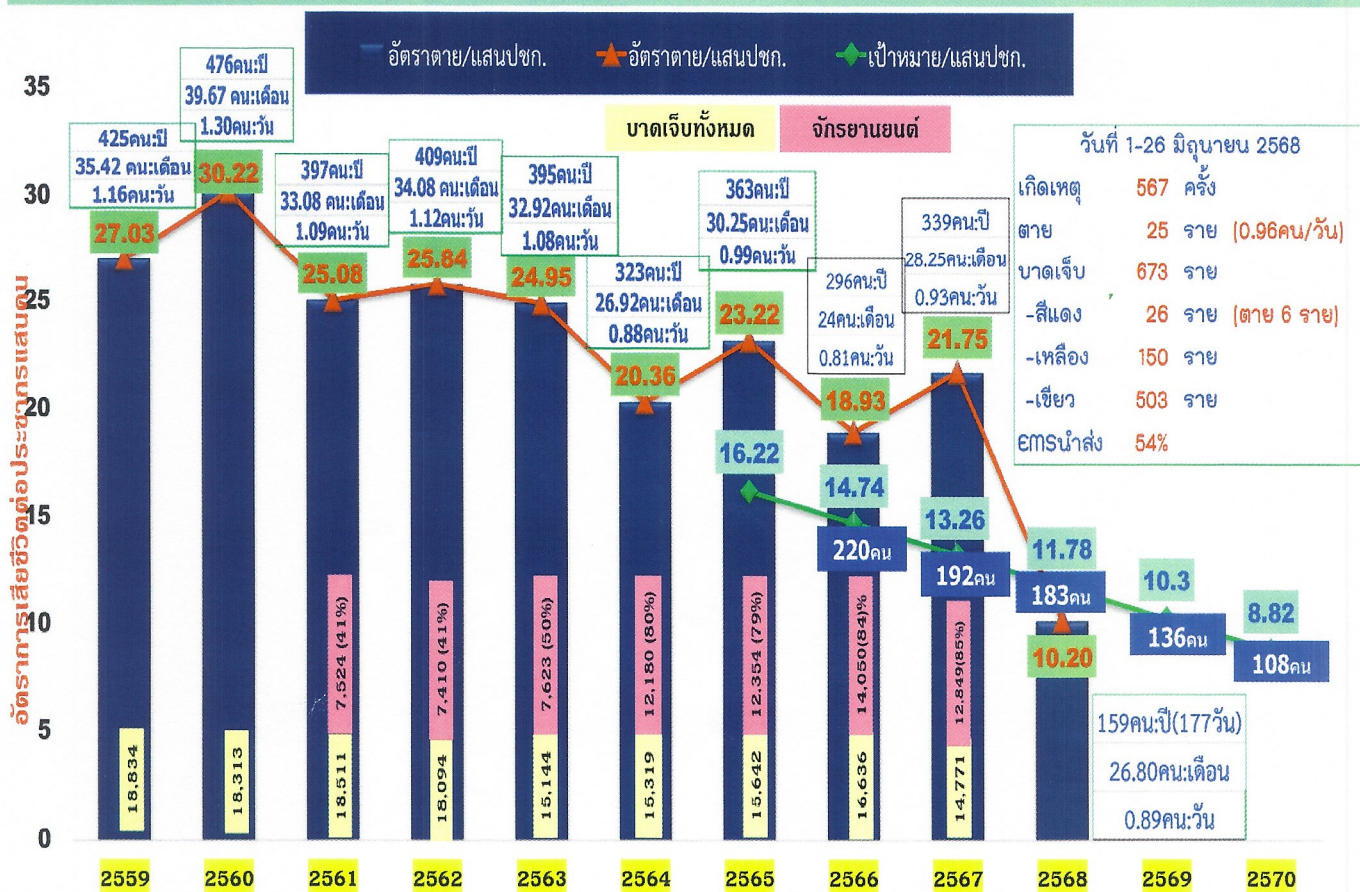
อัตราตาย/แสนปชก. อัตราตาย/แสนปชก. เป้าหมาย/แสนปชก.

บาดเจ็บทั้งหมด จักรยานยนต์

วันที่ 1-26 มิถุนายน 2568
เกิดเหตุ 567 ครั้ง
ตาย 25 ราย (0.96คน/วัน)
บาดเจ็บ 673 ราย
-สีแดง 26 ราย (ตาย 6 ราย)
-เหลือง 150 ราย
-เขียว 503 ราย
EMSนำส่ง 54%

อัตราการเสียชีวิตต่อประชากรแสนคน

35
30
25
20
15
10
5
0

425คน:ปี
35.42 คน:เดือน
1.16คน:วัน
27.03
18,834
2559

476คน:ปี
39.67 คน:เดือน
1.30คน:วัน
30.22
18,313
2560

397คน:ปี
33.08 คน:เดือน
1.09คน:วัน
25.08
7,524 (41%)
18,511
2561

409คน:ปี
34.08 คน:เดือน
1.12คน:วัน
25.84
7,410 (41%)
18,094
2562

395คน:ปี
32.92คน:เดือน
1.08คน:วัน
24.95
7,623 (50%)
15,144
2563

323คน:ปี
26.92คน:เดือน
0.88คน:วัน
20.36
12,180 (80%)
15,319
2564

363คน:ปี
30.25คน:เดือน
0.99คน:วัน
23.22
16.22
12,354 (79%)
15,642
2565

296คน:ปี
24คน:เดือน
0.81คน:วัน
18.93
14.74
220คน
14,050(84)%
16,636
2566

339คน:ปี
28.25คน:เดือน
0.93คน:วัน
21.75
13.26
192คน
12,849(85%)
14,771
2567

11.78
183คน
10.20
159คน:ปี(177วัน)
26.80คน:เดือน
0.89คน:วัน
2568

10.3
136คน
2569

8.82
108คน
2570